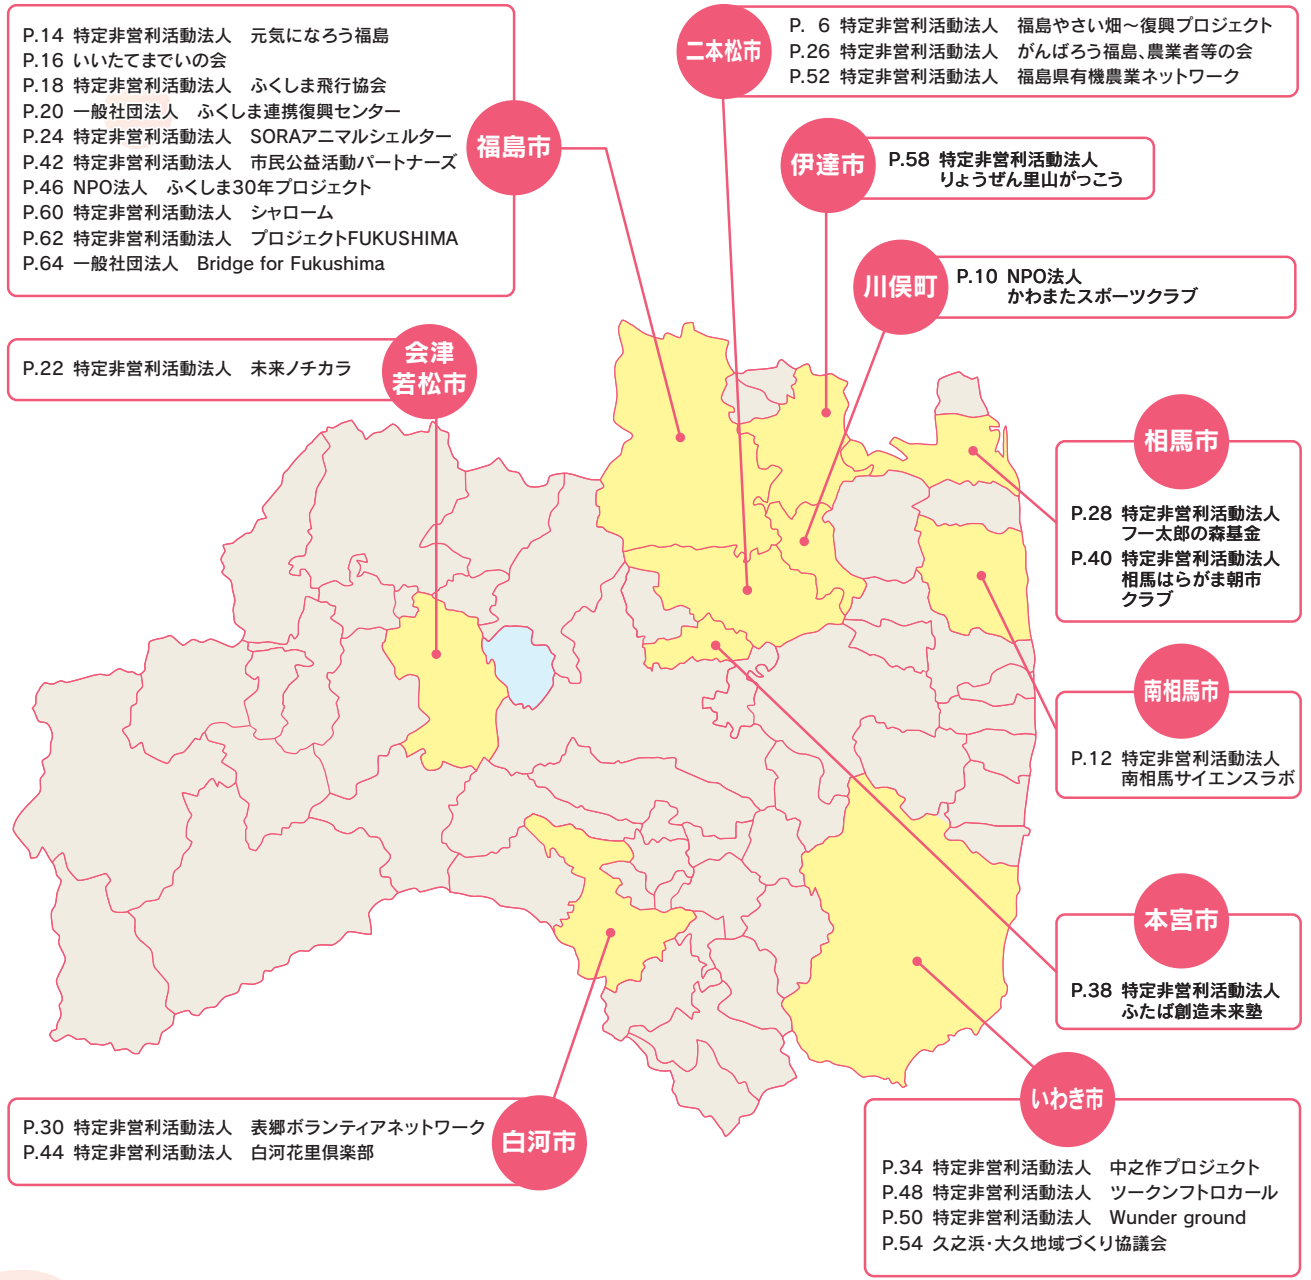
福島市

P.14 特定非営利活動法人 元気になろう福島
P.16 いいたてまでいの会
P.18 特定非営利活動法人 ふくしま飛行協会
P.20 一般社団法人 ふくしま連携復興センター
P.24 特定非営利活動法人 SORAアニマルシェルター
P.42 特定非営利活動法人 市民公益活動パートナーズ
P.46 NPO法人 ふくしま30年プロジェクト
P.60 特定非営利活動法人 シャローム
P.62 特定非営利活動法人 プロジェクトFUKUSHIMA
P.64 一般社団法人 Bridge for Fukushima

二本松市

P. 6 特定非営利活動法人 福島やさい畑～復興プロジェクト
P.26 特定非営利活動法人 がんばろう福島、農業者等の会
P.52 特定非営利活動法人 福島県有機農業ネットワーク

伊達市

P.58 特定非営利活動法人 りょうぜん里山がっこう

川俣町

P.10 NPO法人 かわまたスポーツクラブ

会津若松市

P.22 特定非営利活動法人 未来ノチカラ

相馬市

P.28 特定非営利活動法人 フー太郎の森基金
P.40 特定非営利活動法人 相馬はらがま朝市クラブ

南相馬市

P.12 特定非営利活動法人 南相馬サイエンスラボ

本宮市

P.38 特定非営利活動法人 ふたば創造未来塾

いわき市

P.34 特定非営利活動法人 中之作プロジェクト
P.48 特定非営利活動法人 ツークンフトロカール
P.50 特定非営利活動法人 Wunder ground
P.54 久之浜·大久地域づくり協議会

白河市

P.30 特定非営利活動法人 表郷ボランティアネットワーク
P.44 特定非営利活動法人 白河花里倶楽部